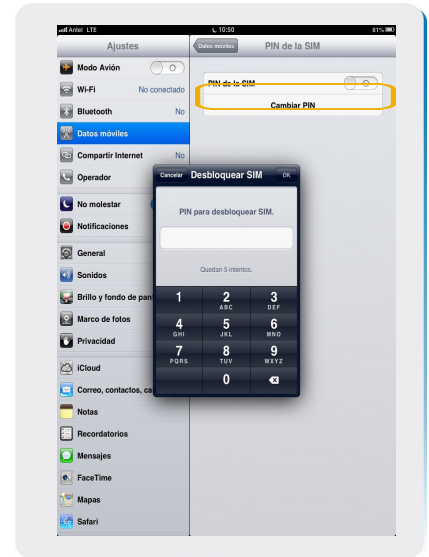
Antel LTE
10:50
61 %

Ajustes
Modo Avión
Wi-Fi
No conectado
Bluetooth
No
Datos móviles
Compartir Internet
No
Operador
No molestar
Notificaciones
General
Sonidos
Brillo y fondo de pant
Marco de fotos
Privacidad
iCloud
Correo, contactos, ca
Notas
Recordatorios
Mensajes
FaceTime
Mapas
Safari

Datos móviles
PIN de la SIM
PIN de la SIM
Cambiar PIN

Cancelar
Desbloquear SIM
OK
PIN para desbloquear SIM.
Quedan 5 intentos.
1
2
ABC
3
DEF
4
GHI
5
JKL
6
MNO
7
PQRS
8
TUV
9
WXYZ
0